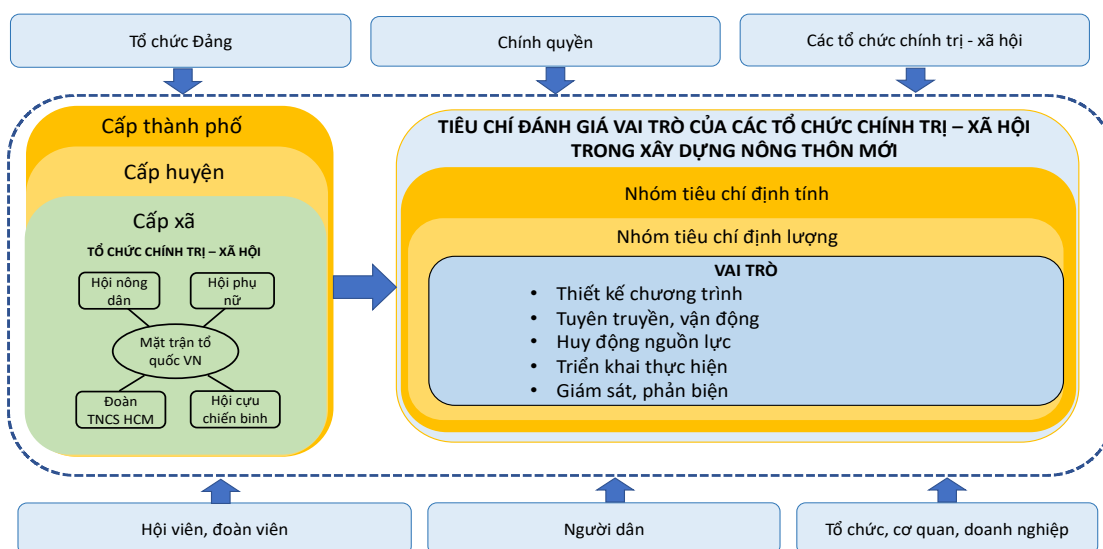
Tổ chức Đảng

Chính quyền

Các tổ chức chính trị - xã hội

Cấp thành phố

Cấp huyện

Cấp xã

TỔ CHỨC CHÍNH TRỊ – XÃ HỘI

Hội nông dân

Hội phụ nữ

Mặt trận tổ quốc VN

Đoàn TNCS HCM

Hội cựu chiến binh

TIÊU CHÍ ĐÁNH GIÁ VAI TRÒ CỦA CÁC TỔ CHỨC CHÍNH TRỊ – XÃ HỘI TRONG XÂY DỰNG NÔNG THÔN MỚI

Nhóm tiêu chí định tính

Nhóm tiêu chí định lượng

VAI TRÒ
• Thiết kế chương trình
• Tuyên truyền, vận động
• Huy động nguồn lực
• Triển khai thực hiện
• Giám sát, phản biện

Hội viên, đoàn viên

Người dân

Tổ chức, cơ quan, doanh nghiệp